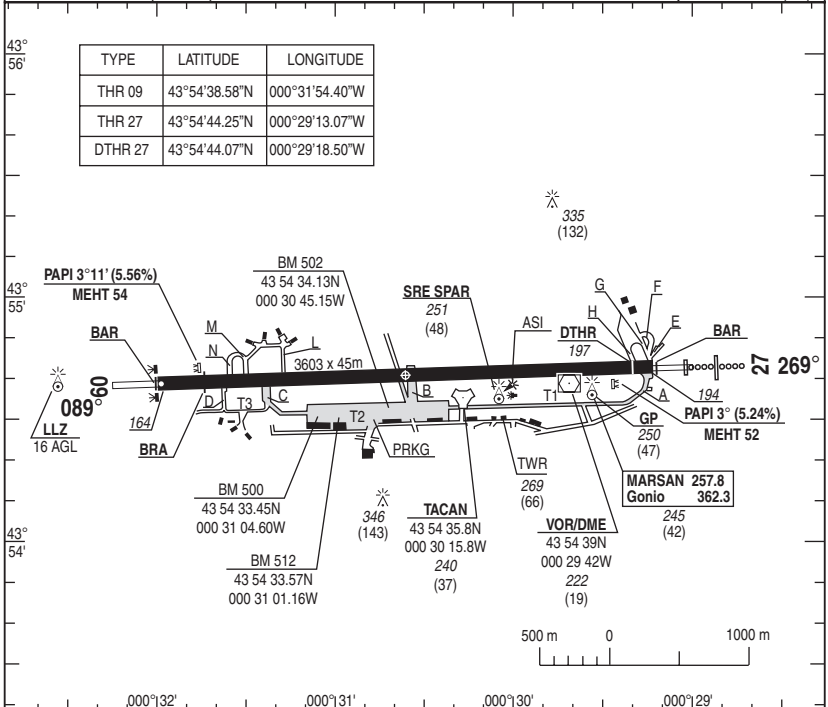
43°
56'

| TYPE | LATITUDE | LONGITUDE |
|---|---|---|
| THR 09 | 43°54'38.58"N | 000°31'54.40"W |
| THR 27 | 43°54'44.25"N | 000°29'13.07"W |
| DTHR 27 | 43°54'44.07"N | 000°29'18.50"W |

335
(132)

43°
55'

PAPI 3°11' (5.56%)
MEHT 54

BM 502
43 54 34.13N
000 30 45.15W

SRE SPAR
251
(48)

G
F
H
E
ASI
DTHR
197
BAR

BAR
M
N
L
3603 x 45m
09
089°
164
D
T3
C
B
T2
T1
A
194
27
269°

BRA
LLZ
16 AGL

PRKG

GP
250
(47)

PAPI 3° (5.24%)
MEHT 52

TWR
269
(66)

MARSAN 257.8
Gonio 362.3
245
(42)

BM 500
43 54 33.45N
000 31 04.60W

346
(143)

TACAN
43 54 35.8N
000 30 15.8W
240
(37)

VOR/DME
43 54 39N
000 29 42W
222
(19)

43°
54'

BM 512
43 54 33.57N
000 31 01.16W

500 m 0 1000 m

000°32' 000°31' 000°30' 000°29'